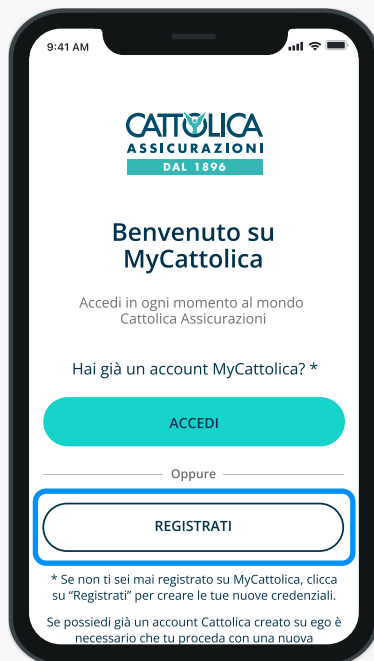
9:41 AM

CATTOLICA
ASSICURAZIONI
DAL 1896

Benvenuto su MyCattolica

Accedi in ogni momento al mondo Cattolica Assicurazioni

Hai già un account MyCattolica? *

ACCEDI

Oppure

REGISTRATI

* Se non ti sei mai registrato su MyCattolica, clicca su "Registrati" per creare le tue nuove credenziali.

Se possiedi già un account Cattolica creato su ego è necessario che tu proceda con una nuova